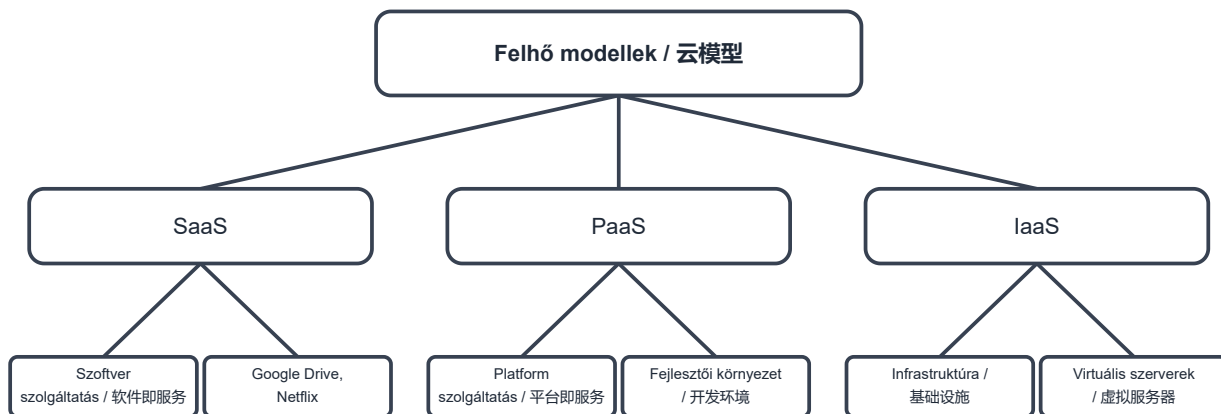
Felhő modellek / 云模型

SaaS

Szoftver szolgáltatás / 软件即服务

Google Drive, Netflix

PaaS

Platform szolgáltatás / 平台即服务

Fejlesztői környezet / 开发环境

IaaS

Infrastruktúra / 基础设施

Virtuális szerverek / 虚拟服务器